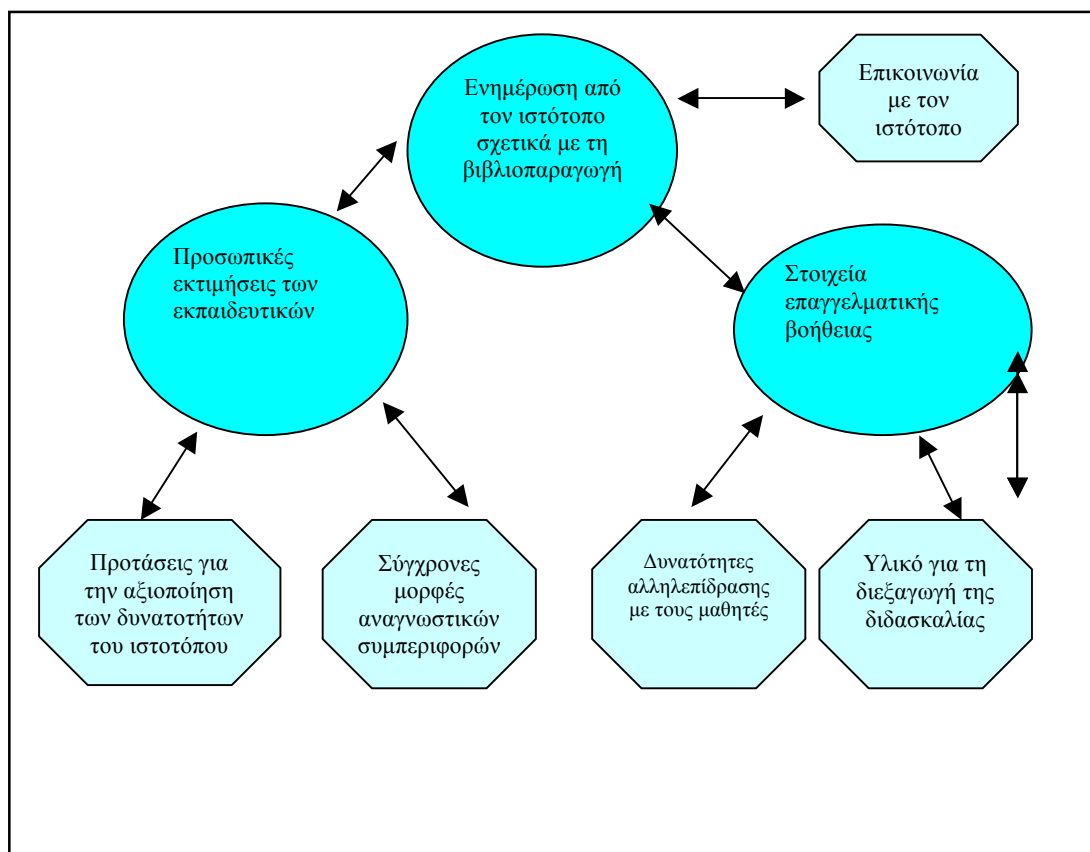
Ενημέρωση από τον ιστότοπο σχετικά με τη βιβλιοπαραγωγή

Επικοινωνία με τον ιστότοπο

Προσωπικές εκτιμήσεις των εκπαιδευτικών

Στοιχεία επαγγελματικής βοήθειας

Προτάσεις για την αξιοποίηση των δυνατοτήτων του ιστοτόπου

Σύγχρονες μορφές αναγνωστικών συμπεριφορών

Δυνατότητες αλληλεπίδρασης με τους μαθητές

Υλικό για τη διεξαγωγή της διδασκαλίας